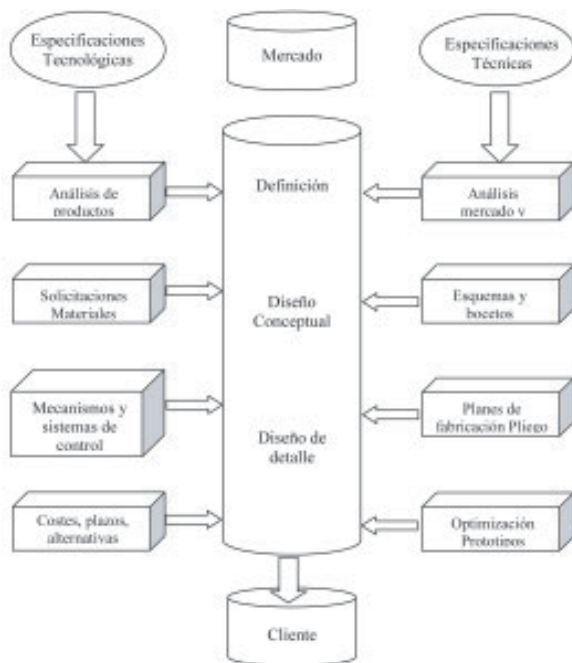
Especificaciones Tecnológicas

Mercado

Especificaciones Técnicas

Análisis de productos

Definición

Análisis mercado v

Solicitaciones Materiales

Diseño Conceptual

Esquemas y bocetos

Mecanismos y sistemas de control

Diseño de detalle

Planes de fabricación Pliego

Costes, plazos, alternativas

Optimización Prototipos

Cliente